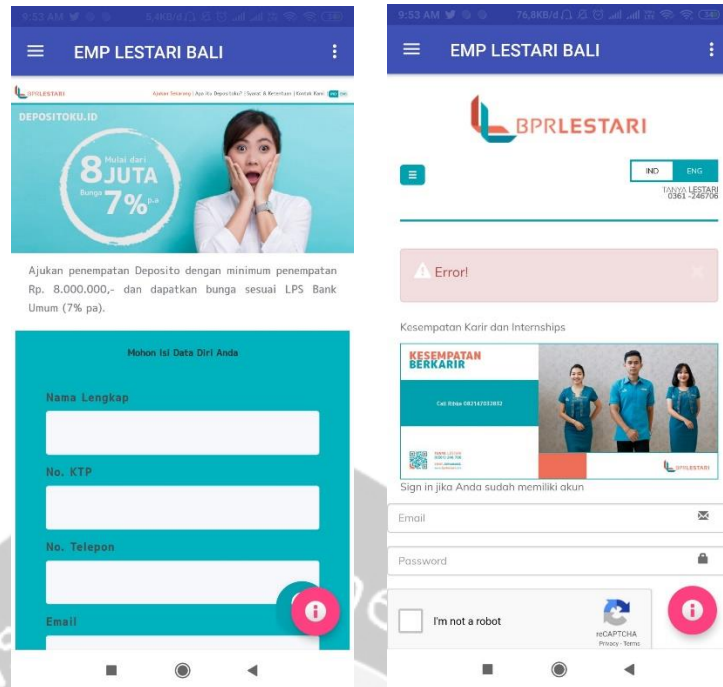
9:53 AM 5,4KB/d

EMP LESTARI BALI

BPRLESTARI

Ajukan Sekarang | Apa itu Depositoku? | Syarat & Ketentuan | Kontak Kami

DEPOSITOKU.ID

Mulai dari
8 JUTA
Bunga
7% p.a

Ajukan penempatan Deposito dengan minimum penempatan Rp. 8.000.000,- dan dapatkan bunga sesuai LPS Bank Umum (7% pa).

Mohon Isi Data Diri Anda

Nama Lengkap

No. KTP

No. Telepon

Email

9:53 AM 76,8KB/d

EMP LESTARI BALI

BPRLESTARI

IND ENG

TANYA LESTARI
0361 -246706

Error!

Kesempatan Karir dan Internships

KESEMPATAN BERKARIR

Call/Whatsapp 082147033032

BPRLESTARI

Sign in jika Anda sudah memiliki akun

Email

Password

I'm not a robot

reCAPTCHA
Privacy - Terms